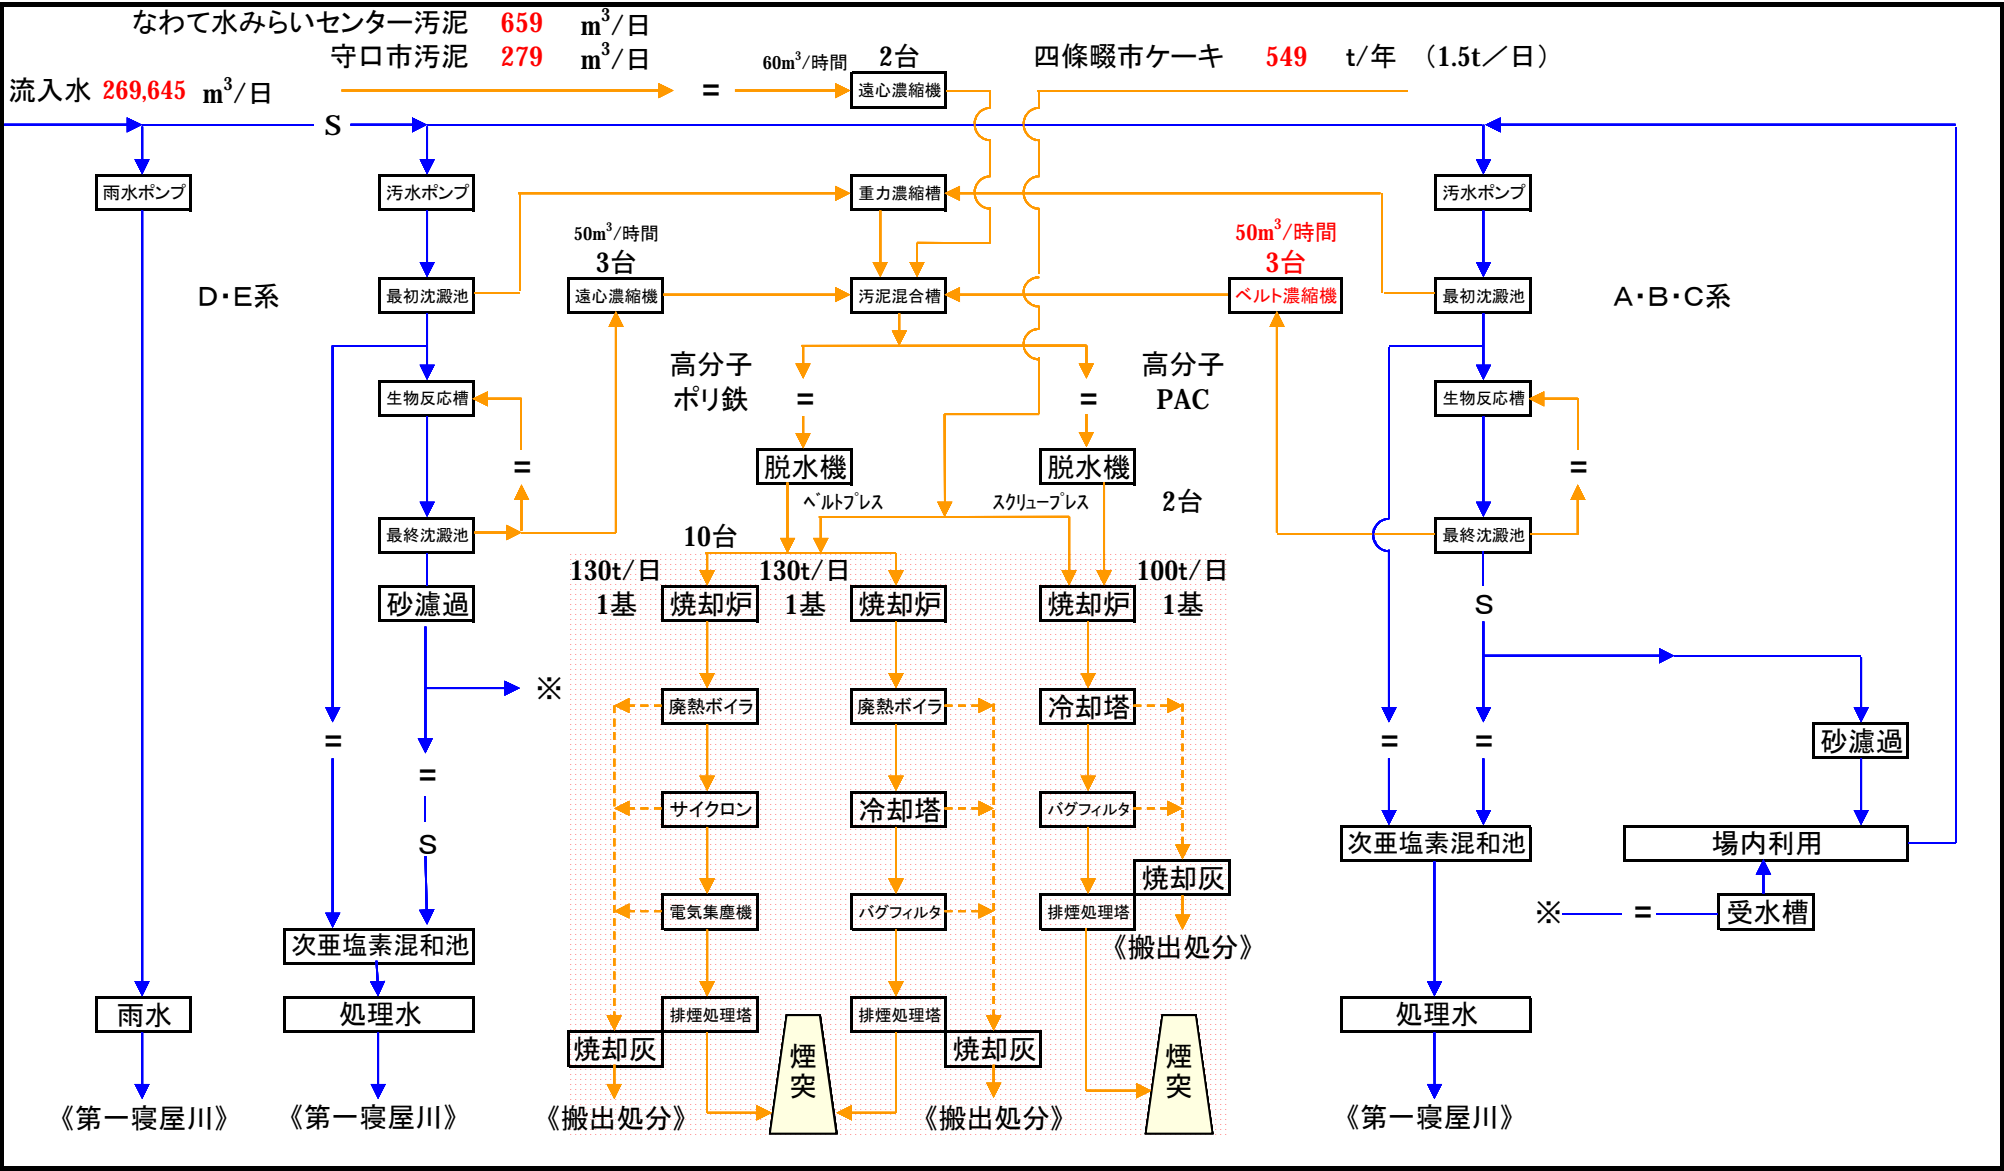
なわて水みらいセンター汚泥 659 $m^3$/日
守口市汚泥 279 $m^3$/日
流入水 269,645 $m^3$/日
60$m^3$/時間 2台
遠心濃縮機
四條畷市ケーキ 549 t/年 （1.5t／日）
S
雨水ポンプ
汚水ポンプ
汚水ポンプ
重力濃縮槽
50$m^3$/時間
3台
50$m^3$/時間
3台
D･E系
最初沈澱池
遠心濃縮機
汚泥混合槽
ベルト濃縮機
最初沈澱池
A･B･C系
高分子
ポリ鉄
高分子
PAC
生物反応槽
生物反応槽
=
=
=
=
脱水機
脱水機
ﾍﾞﾙﾄﾌﾟﾚｽ
ｽｸﾘｭｰﾌﾟﾚｽ
2台
最終沈澱池
10台
最終沈澱池
130t/日
130t/日
100t/日
1基
焼却炉
1基
焼却炉
焼却炉
1基
砂濾過
S
※
廃熱ボイラ
廃熱ボイラ
冷却塔
=
=
=
砂濾過
サイクロン
冷却塔
バグフィルタ
=
S
次亜塩素混和池
場内利用
焼却灰
電気集塵機
バグフィルタ
排煙処理塔
※
=
受水槽
《搬出処分》
次亜塩素混和池
雨水
処理水
排煙処理塔
排煙処理塔
処理水
焼却灰
煙突
焼却灰
煙突
《第一寝屋川》
《第一寝屋川》
《搬出処分》
《搬出処分》
《第一寝屋川》